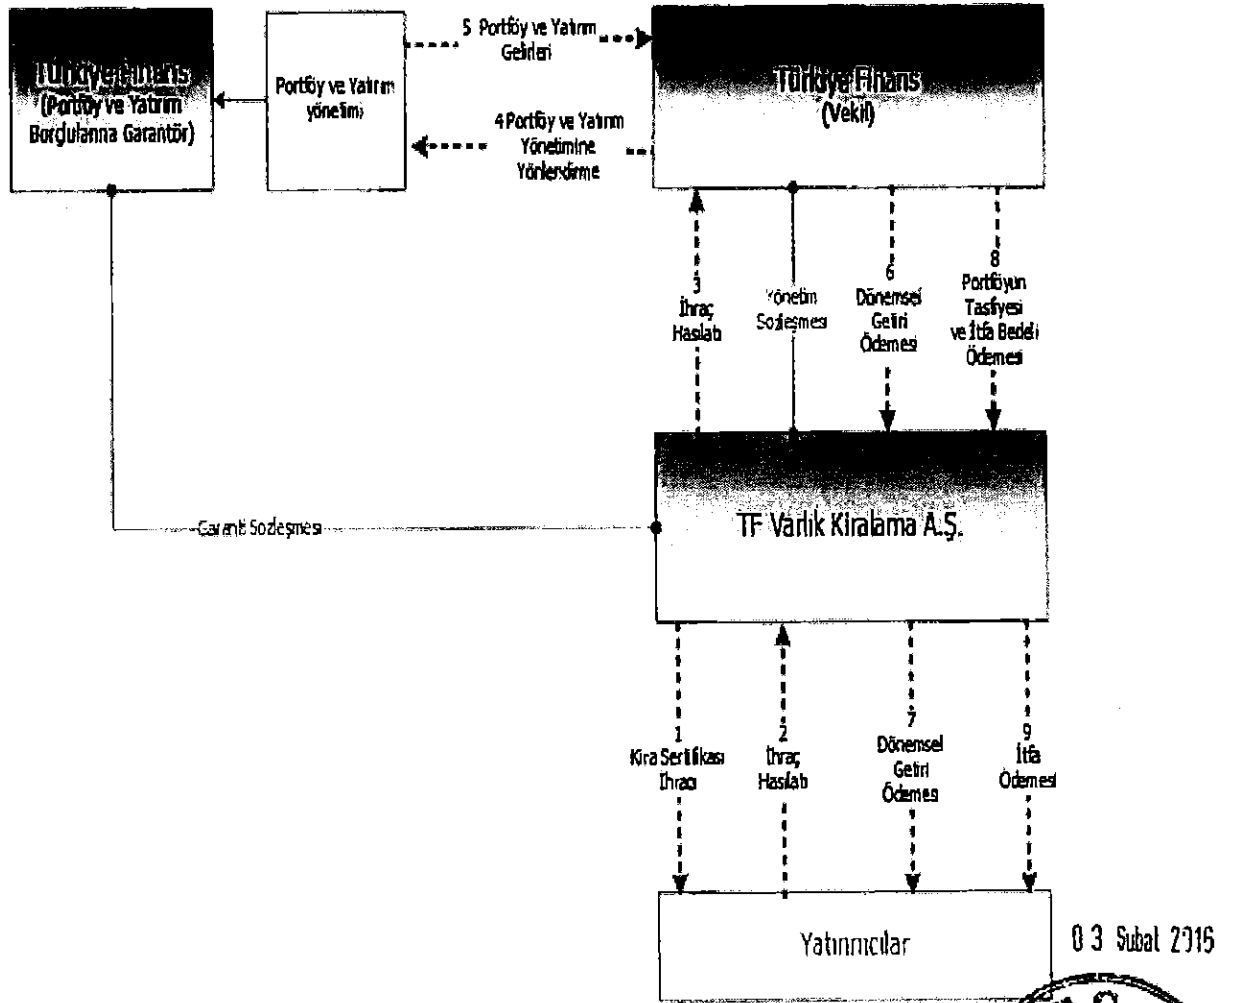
Türkiye Finans
(Portföy ve Yatırım Borçlularına Garantör)

Portföy ve Yatırım yönetimi

5 Portföy ve Yatırım Gelirleri

4 Portföy ve Yatırım Yönetimine Yönlendirme

Türkiye Finans
(Vekil)

3
İhraç Hasılatı

Yönetim Sozleşmesi

6
Dönemsel Getiri Ödemesi

8
Portföyün Tasfiyesi ve İtfa Bedeli Ödemesi

Garanti Sozleşmesi

TF Varlık Kiralama A.Ş.

1
Kira Sertifikası İhracı

2
İhraç Hasılatı

7
Dönemsel Getiri Ödemesi

9
İtfa Ödemesi

Yatırımcılar

0 3 Şubat 2016